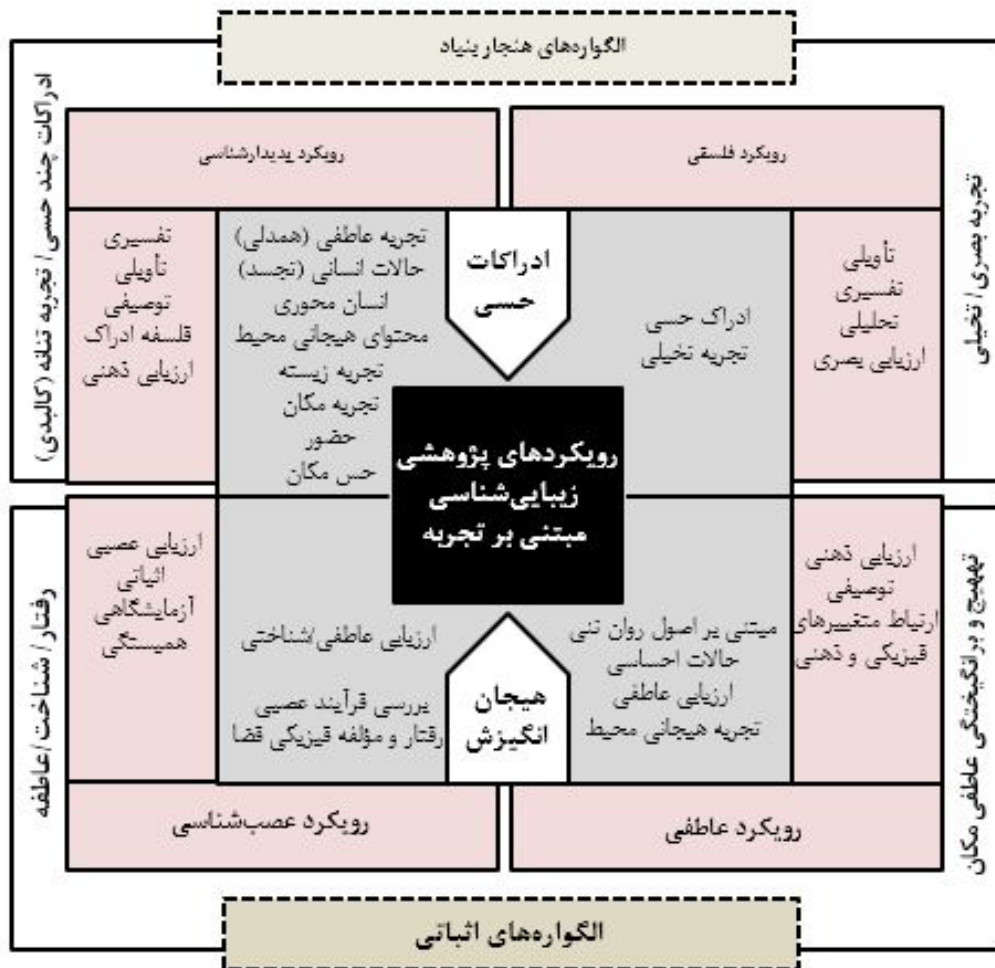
الگواره‌های هنجاربنیاد

ادراکات چند حسی / تجربه تنانه (کالبدی)

رویکرد پدیدارشناسی

رویکرد فلسفی

تجربه بصری / تخیلی

تفسیری
تأویلی
توصیفی
قلسفه ادراک
ارزیابی ذهنی

تجربه عاطفی (همدلی)
حالات انسانی (تجسد)
انسان محوری
محتوای هیجانی محیط
تجربه زیسته
تجربه مکان
حضور
حس مکان

ادراکات حسی

ادراک حسی
تجربه تخیلی

تأویلی
تفسیری
تحلیلی
ارزیابی بصری

رویکردهای پژوهشی زیبایی‌شناسی مبتنی بر تجربه

رفتار / شناخت / عاطفه

ارزیابی عصبی
اثباتی
آزمایشگاهی
همبستگی

ارزیابی عاطفی/شناختی

بررسی فرآیند عصبی
رفتار و مؤلفه فیزیکی فضا

هیجان انگیزش

مبتنی بر اصول روان تنی
حالات احساسی
ارزیابی عاطفی
تجربه هیجانی محیط

ارزیابی ذهنی
توصیفی
ارتباط متغیرهای فیزیکی و ذهنی

تهییج و برانگیختگی عاطفی مکان

رویکرد عصب‌شناسی

رویکرد عاطفی

الگواره‌های اثباتی